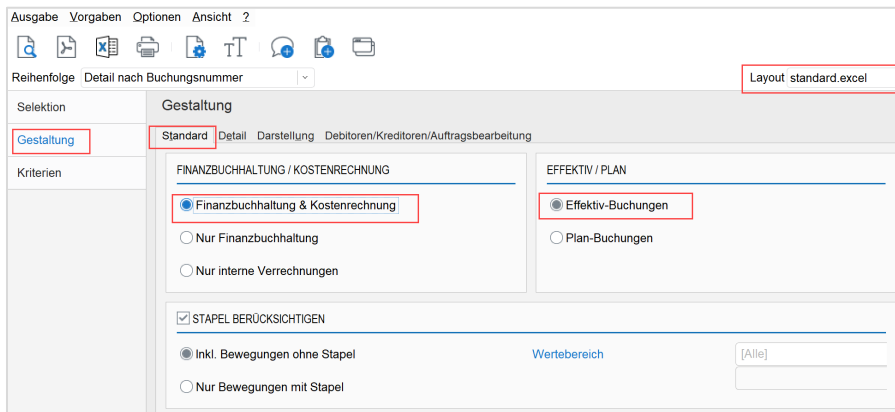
Ausgabe Vorgaben Optionen Ansicht ?

Reihenfolge Detail nach Buchungsnummer

Layout standard.excel

Selektion
Gestaltung
Kriterien

Gestaltung

Standard Detail Darstellung Debitoren/Kreditoren/Auftragsbearbeitung

FINANZBUCHHALTUNG / KOSTENRECHNUNG

Finanzbuchhaltung & Kostenrechnung
Nur Finanzbuchhaltung
Nur interne Verrechnungen

EFFEKTIV / PLAN

Effektiv-Buchungen
Plan-Buchungen

STAPEL BERÜCKSICHTIGEN

Inkl. Bewegungen ohne Stapel
Nur Bewegungen mit Stapel

Wertebereich

[Alle]